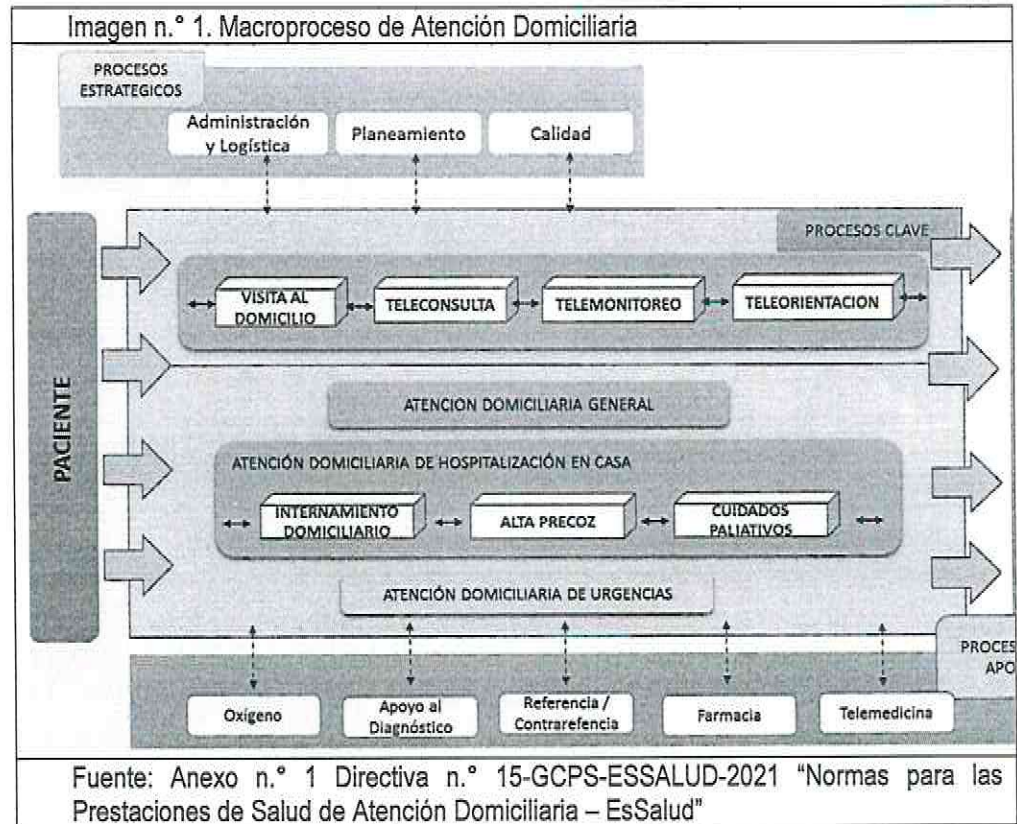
Imagen n.° 1. Macroproceso de Atención Domiciliaria

PROCESOS ESTRATEGICOS

Administración y Logística

Planeamiento

Calidad

PROCESOS CLAVE

PACIENTE

VISITA AL DOMICILIO

TELECONSULTA

TELEMONITOREO

TELEORIENTACION

ATENCION DOMICILIARIA GENERAL

ATENCIÓN DOMICILIARIA DE HOSPITALIZACIÓN EN CASA

INTERNAMIENTO DOMICILIARIO

ALTA PRECOZ

CUIDADOS PALIATIVOS

ATENCIÓN DOMICILIARIA DE URGENCIAS

PROCES APO

Oxígeno

Apoyo al Diagnóstico

Referencia / Contrarefencia

Farmacia

Telemedicina

Fuente: Anexo n.° 1 Directiva n.° 15-GCPS-ESSALUD-2021 "Normas para las Prestaciones de Salud de Atención Domiciliaria – EsSalud"